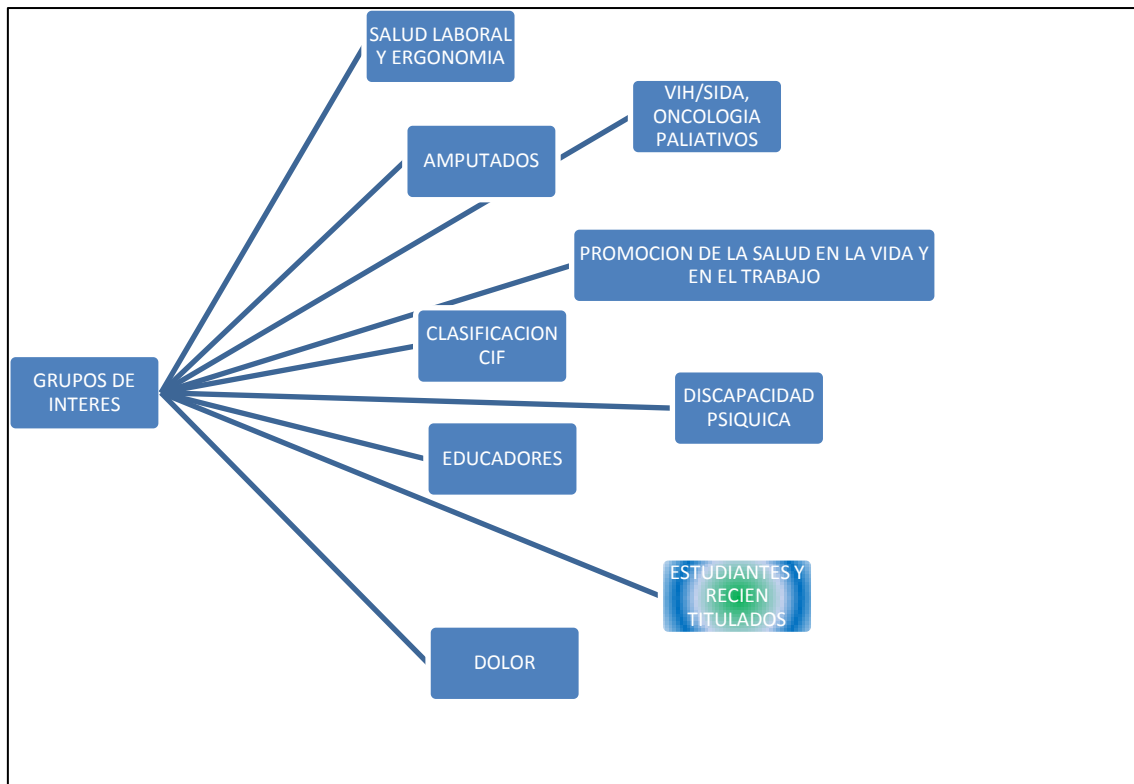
SALUD LABORAL Y ERGONOMIA

VIH/SIDA, ONCOLOGIA PALIATIVOS

AMPUTADOS

PROMOCION DE LA SALUD EN LA VIDA Y EN EL TRABAJO

CLASIFICACION CIF

GRUPOS DE INTERES

DISCAPACIDAD PSIQUICA

EDUCADORES

ESTUDIANTES Y RECIEN TITULADOS

DOLOR